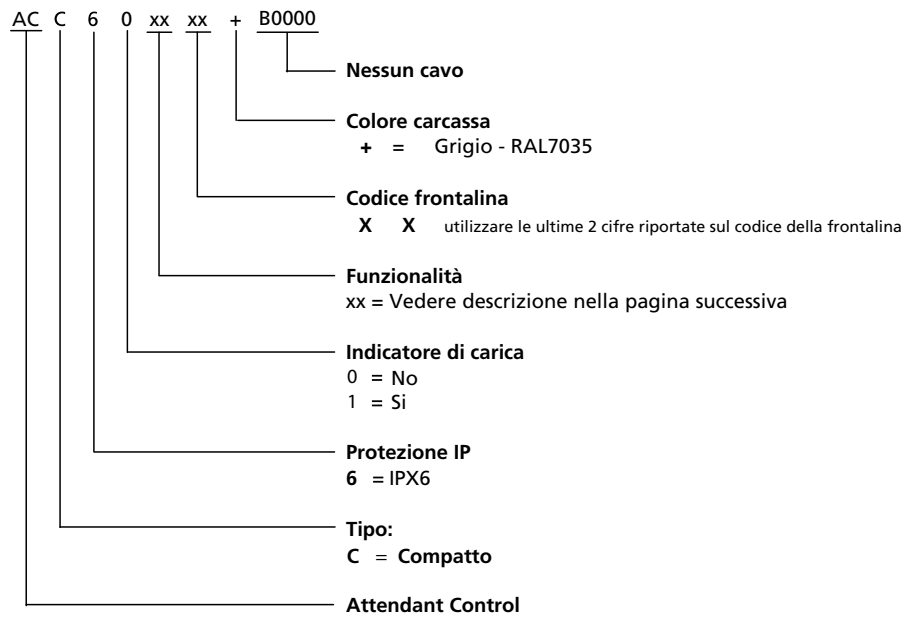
AC C 6 0 xx xx + B0000

Nessun cavo

Colore carcassa
+ = Grigio - RAL7035

Codice frontalina
X X utilizzare le ultime 2 cifre riportate sul codice della frontalina

Funzionalità
xx = Vedere descrizione nella pagina successiva

Indicatore di carica
0 = No
1 = Si

Protezione IP
6 = IPX6

Tipo:
C = Compatto

Attendant Control